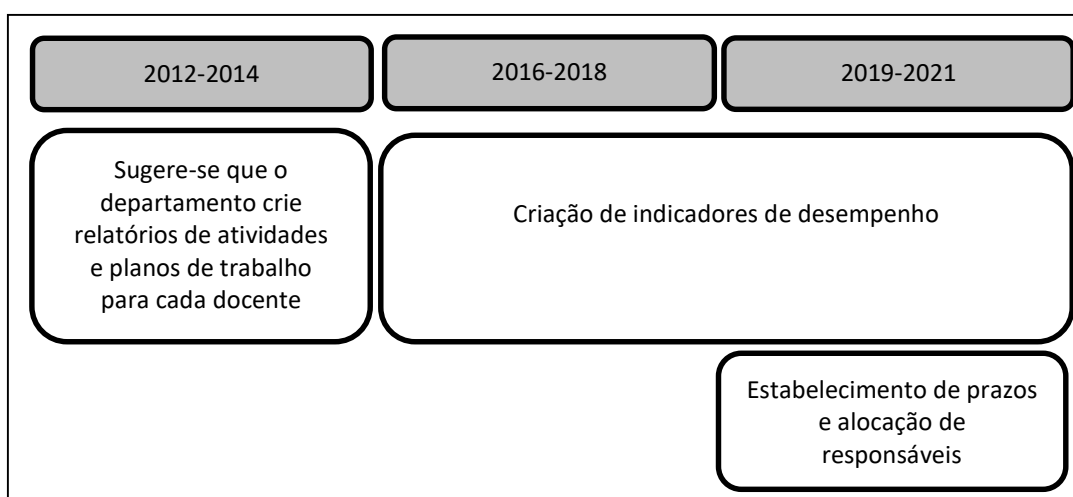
2012-2014

2016-2018

2019-2021

Sugere-se que o departamento crie relatórios de atividades e planos de trabalho para cada docente

Criação de indicadores de desempenho

Estabelecimento de prazos e alocação de responsáveis